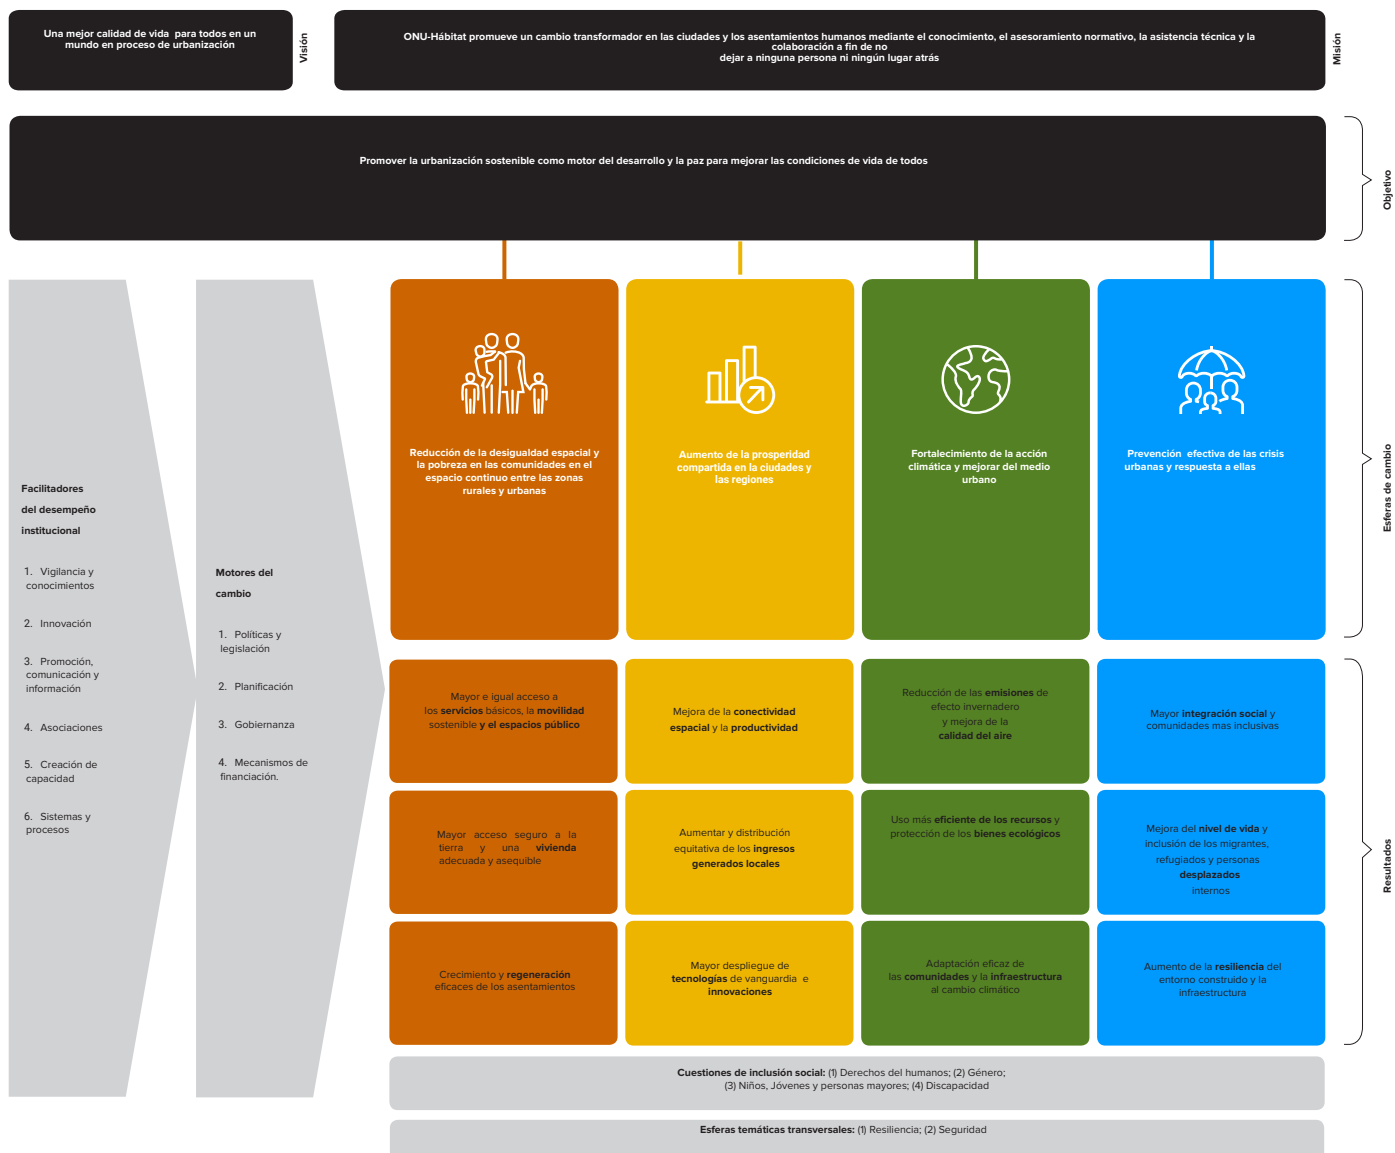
Una mejor calidad de vida para todos en un mundo en proceso de urbanización

Visión

ONU-Hábitat promueve un cambio transformador en las ciudades y los asentamientos humanos mediante el conocimiento, el asesoramiento normativo, la asistencia técnica y la colaboración a fin de no dejar a ninguna persona ni ningún lugar atrás

Misión

Promover la urbanización sostenible como motor del desarrollo y la paz para mejorar las condiciones de vida de todos

Objetivo

Facilitadores del desempeño institucional

1. Vigilancia y conocimientos
2. Innovación
3. Promoción, comunicación y información
4. Asociaciones
5. Creación de capacidad
6. Sistemas y procesos

Motores del cambio

1. Políticas y legislación
2. Planificación
3. Gobiernanza
4. Mecanismos de financiación.

Reducción de la desigualdad espacial y la pobreza en las comunidades en el espacio continuo entre las zonas rurales y urbanas

Aumento de la prosperidad compartida en la ciudades y las regiones

Fortalecimiento de la acción climática y mejorar del medio urbano

Prevención efectiva de las crisis urbanas y respuesta a ellas

Esferas de cambio

Mayor e igual acceso a los servicios básicos, la movilidad sostenible y el espacios público

Mejora de la conectividad espacial y la productividad

Reducción de las emisiones de efecto invernadero y mejora de la calidad del aire

Mayor integración social y comunidades mas inclusivas

Mayor acceso seguro a la tierra y una vivienda adecuada y asequible

Aumentar y distribución equitativa de los ingresos generados locales

Uso más eficiente de los recursos y protección de los bienes ecológicos

Mejora del nivel de vida y inclusión de los migrantes, refugiados y personas desplazados internos

Crecimiento y regeneración eficaces de los asentamientos

Mayor despliegue de tecnologías de vanguardia e innovaciones

Adaptación eficaz de las comunidades y la infraestructura al cambio climático

Aumento de la resiliencia del entorno construido y la infraestructura

Resultados

Cuestiones de inclusión social: (1) Derechos del humanos; (2) Género; (3) Niños, Jóvenes y personas mayores; (4) Discapacidad

Esferas temáticas transversales: (1) Resiliencia; (2) Seguridad